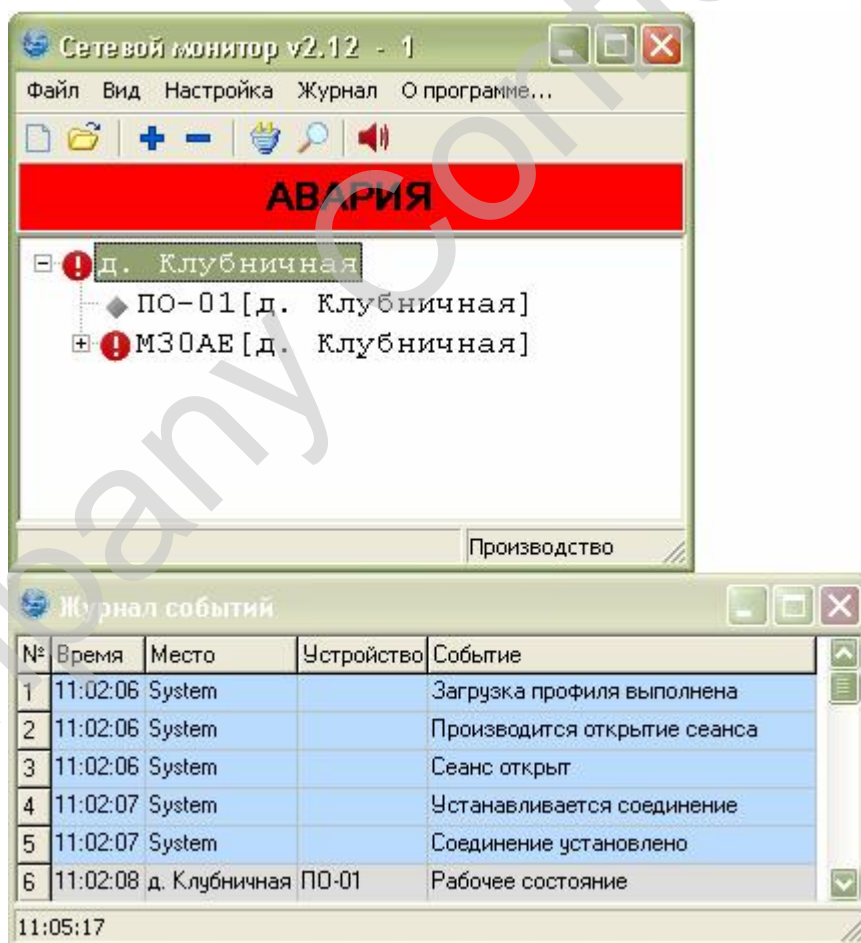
Сетевой монитор v2.12 - 1

Файл Вид Настройка Журнал О программе...

АВАРИЯ

д. Клубничная
ПО-01[д. Клубничная]
М30АЕ[д. Клубничная]

Производство

Журнал событий

| № | Время | Место | Устройство | Событие |
|---|---|---|---|---|
| 1 | 11:02:06 | System | | Загрузка профиля выполнена |
| 2 | 11:02:06 | System | | Производится открытие сеанса |
| 3 | 11:02:06 | System | | Сеанс открыт |
| 4 | 11:02:07 | System | | Устанавливается соединение |
| 5 | 11:02:07 | System | | Соединение установлено |
| 6 | 11:02:08 | д. Клубничная | ПО-01 | Рабочее состояние |

11:05:17